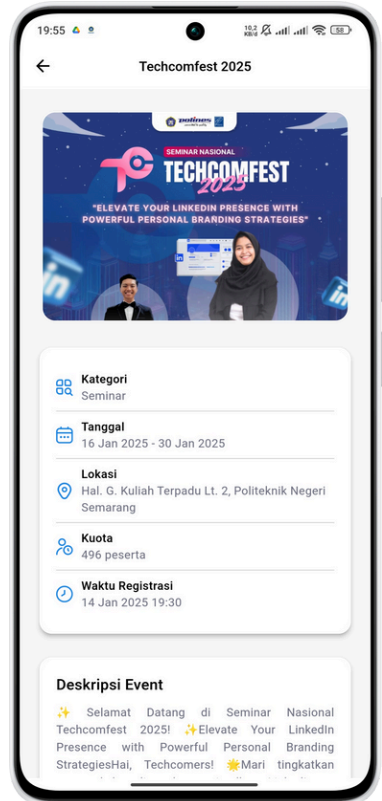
19:55

10,2 KB/S

58

Techcomfest 2025

polines

SEMINAR NASIONAL

TECHCOMFEST 2025

"ELEVATE YOUR LINKEDIN PRESENCE WITH POWERFUL PERSONAL BRANDING STRATEGIES"

Kategori
Seminar

Tanggal
16 Jan 2025 - 30 Jan 2025

Lokasi
Hal. G. Kuliah Terpadu Lt. 2, Politeknik Negeri Semarang

Kuota
496 peserta

Waktu Registrasi
14 Jan 2025 19:30

Deskripsi Event

✨ Selamat Datang di Seminar Nasional Techcomfest 2025! ✨Elevate Your LinkedIn Presence with Powerful Personal Branding StrategiesHai, Techcomers! 🌟Mari tingkatkan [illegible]